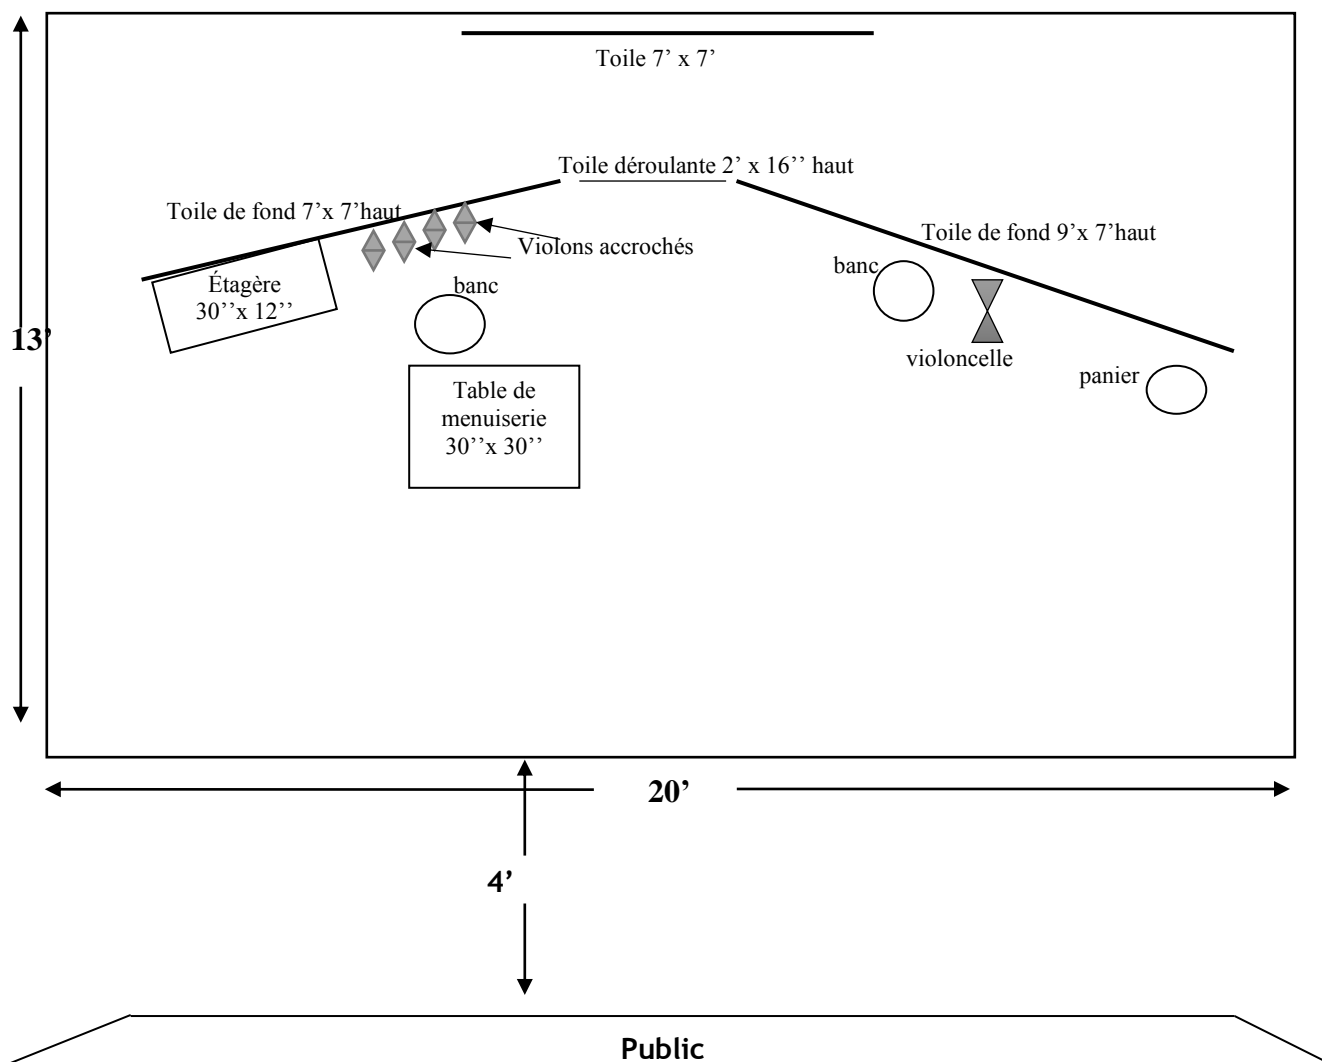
Toile 7' x 7'

Toile déroulante 2' x 16'' haut

Toile de fond 7'x 7'haut

Violons accrochés

Toile de fond 9'x 7'haut

Étagère 30''x 12''

banc

banc

13'

violoncelle

panier

Table de menuiserie 30''x 30''

20'

4'

Public